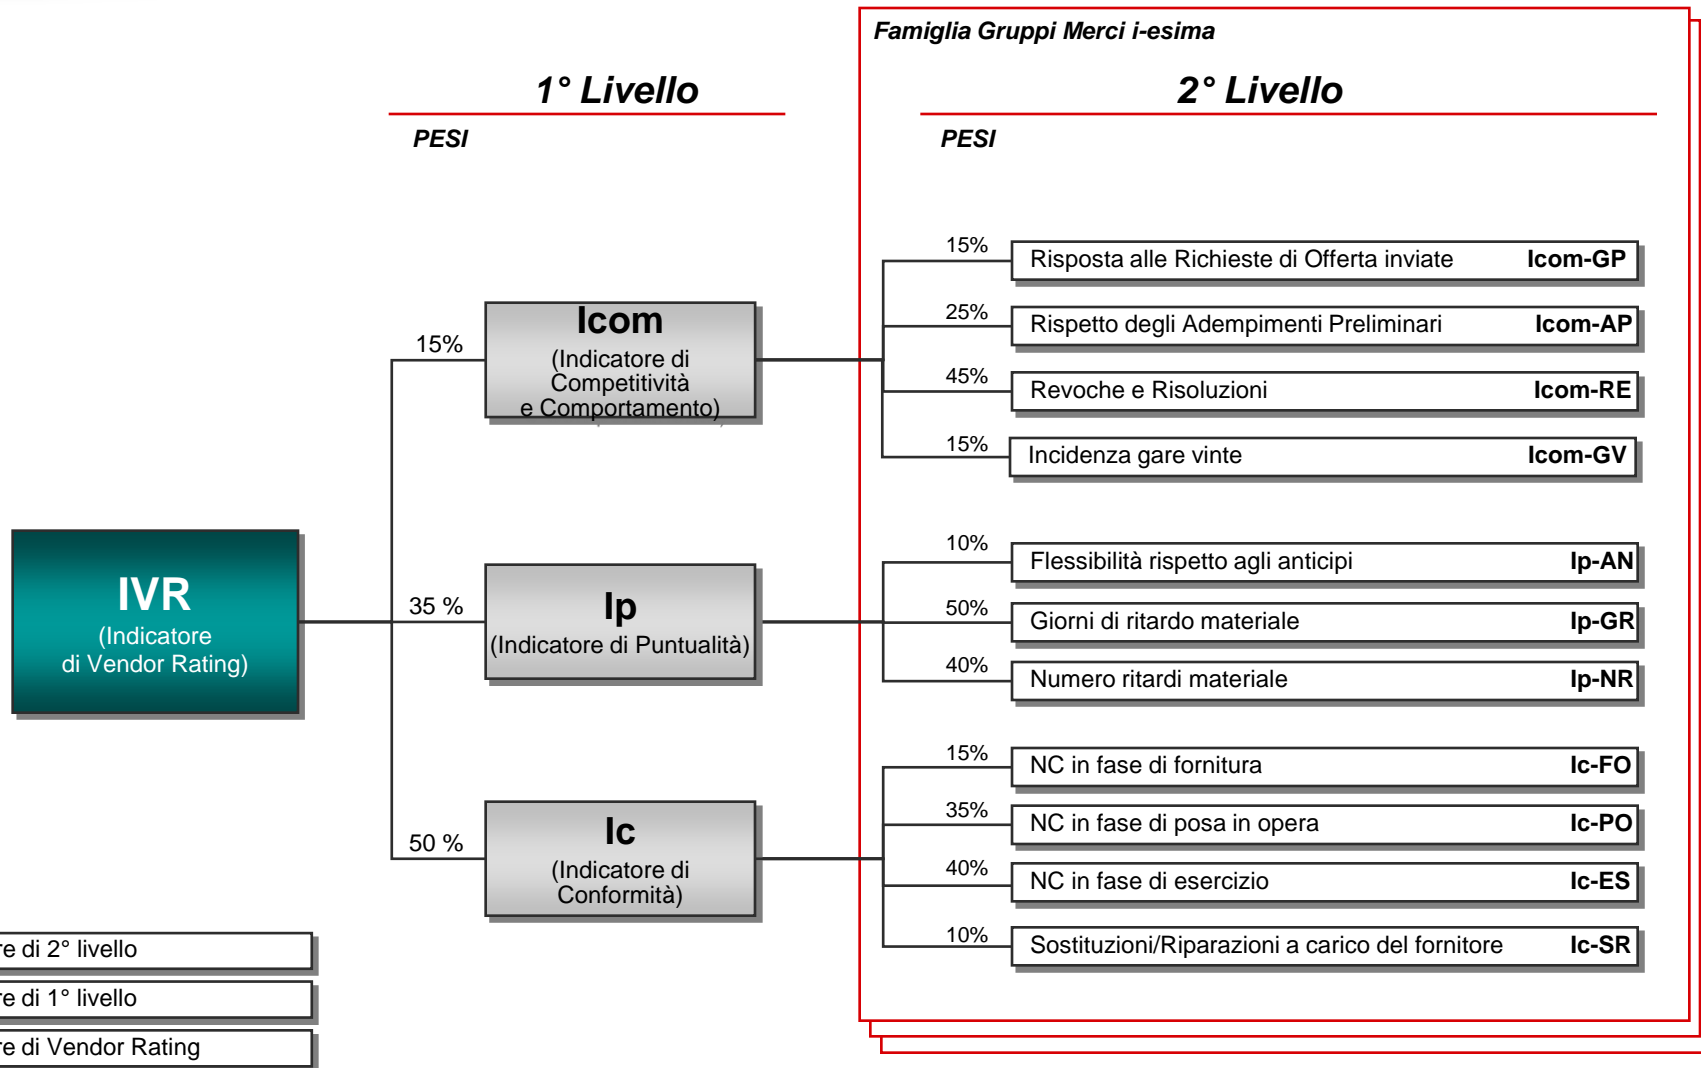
Famiglia Gruppi Merci i-esima

1° Livello

PESI

2° Livello

PESI

15%
Risposta alle Richieste di Offerta inviate Icom-GP

25%
Rispetto degli Adempimenti Preliminari Icom-AP

45%
Revoche e Risoluzioni Icom-RE

15%
Incidenza gare vinte Icom-GV

15%
Icom
(Indicatore di Competitività e Comportamento)

IVR
(Indicatore di Vendor Rating)

35 %
Ip
(Indicatore di Puntualità)

10%
Flessibilità rispetto agli anticipi Ip-AN

50%
Giorni di ritardo materiale Ip-GR

40%
Numero ritardi materiale Ip-NR

50 %
Ic
(Indicatore di Conformità)

15%
NC in fase di fornitura Ic-FO

35%
NC in fase di posa in opera Ic-PO

40%
NC in fase di esercizio Ic-ES

10%
Sostituzioni/Riparazioni a carico del fornitore Ic-SR

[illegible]re di 2° livello

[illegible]re di 1° livello

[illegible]re di Vendor Rating